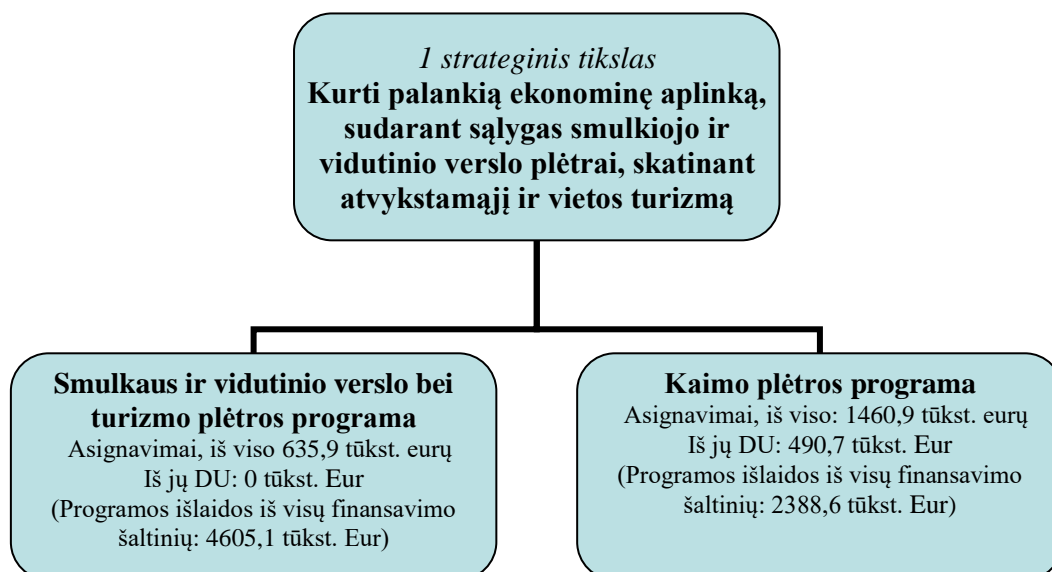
1 strateginis tikslas
Kurti palankią ekonominę aplinką, sudarant sąlygas smulkiojo ir vidutinio verslo plėtrai, skatinant atvykstamąjį ir vietos turizmą

Smulkaus ir vidutinio verslo bei turizmo plėtros programa
Asignavimai, iš viso 635,9 tūkst. eurų
Iš jų DU: 0 tūkst. Eur
(Programos išlaidos iš visų finansavimo šaltinių: 4605,1 tūkst. Eur)

Kaimo plėtros programa
Asignavimai, iš viso: 1460,9 tūkst. eurų
Iš jų DU: 490,7 tūkst. Eur
(Programos išlaidos iš visų finansavimo šaltinių: 2388,6 tūkst. Eur)